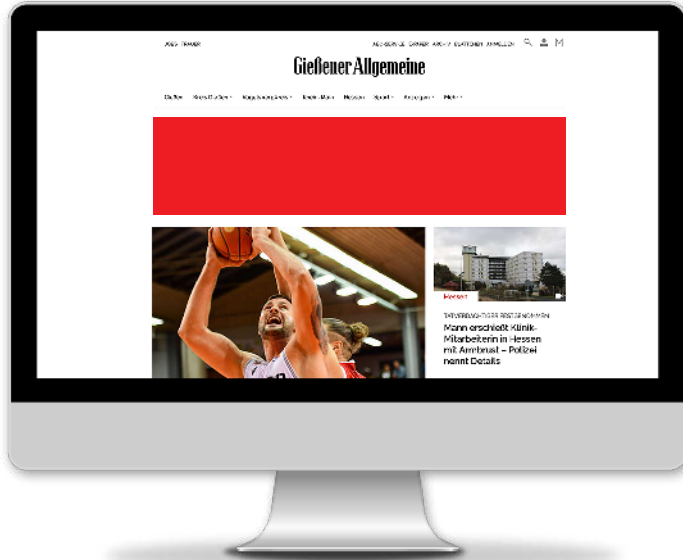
Gießener Allgemeine

Gießen Kreis Gießen Vogelsbergkreis Rhein-Main Hessen Sport Anzeigen Mehr

TATVERDACHTIGER FESTGENOMMEN
Mann erschießt Klinik-Mitarbeiterin in Hessen mit Armbrust – Polizei nennt Details